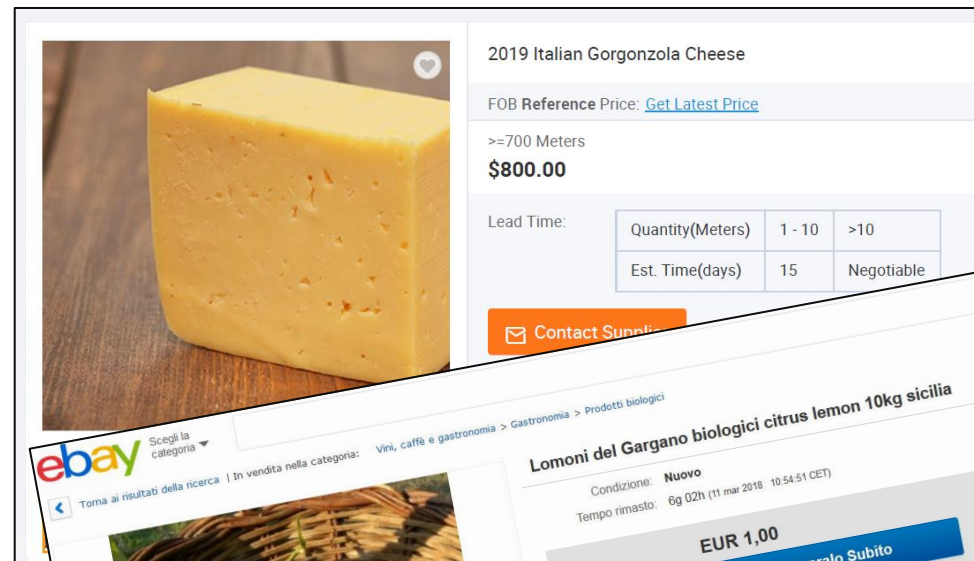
2019 Italian Gorgonzola Cheese

FOB Reference Price: Get Latest Price

>=700 Meters
$800.00

Lead Time:

| Quantity(Meters) | 1 - 10 | >10 |
|---|---|---|
| Est. Time(days) | 15 | Negotiable |

Contact Suppli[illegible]

ebay Scegli la categoria

Torna ai risultati della ricerca | In vendita nella categoria: Vini, caffè e gastronomia > Gastronomia > Prodotti biologici

Lomoni del Gargano biologici citrus lemon 10kg sicilia

Condizione: Nuovo
Tempo rimasto: 6g 02h (11 mar 2018 10:54:51 CET)

EUR 1,00

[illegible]aralo Subito